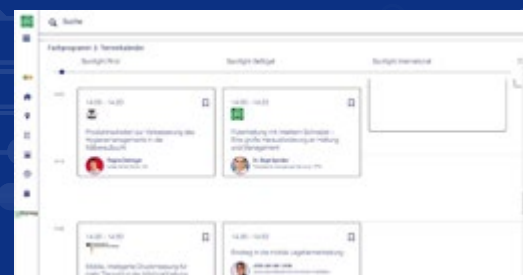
Q Suche

Fachprogramm & Terminkalender

Spotlight Rind

Spotlight Geflügel

Spotlight International

14:00 - 14:20

Produktmerkmale zur Verbesserung des Herdenmanagements in der Milchviehzucht

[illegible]

14:00 - 14:20

Putenhaltung mit intakten Schnäbeln - Eine große Herausforderung an Haltung und Management

Dr. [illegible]

14:00 - 14:20

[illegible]

14:00 - 14:20

Einstieg in die mobile Legehennenhaltung

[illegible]